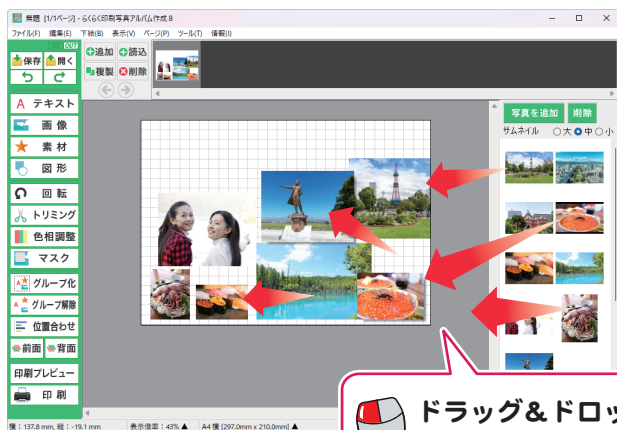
無題 [1/1ページ] - らくらく印刷写真アルバム作成 8

ファイル(F) 編集(E) 下絵(B) 表示(V) ページ(P) ツール(T) 情報(I)

OUT
保存 開く
追加 読込
複製 削除

テキスト
画像
素材
図形
回転
トリミング
色相調整
マスク
グループ化
グループ解除
位置合わせ
前面 背面
印刷プレビュー
印刷

写真を追加 削除
サムネイル ○大 ●中 ○小

ドラッグ＆ドロッ

横：137.8 mm，縦：-19.1 mm 表示倍率：43% A4 [297.0mm x 210.0mm]